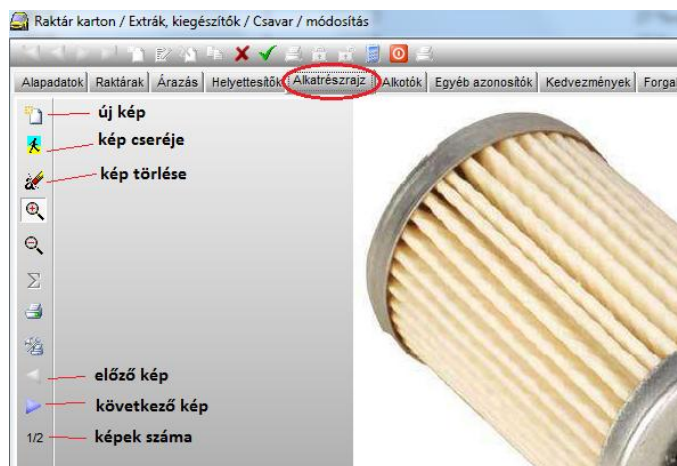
Raktár karton / Extrák, kiegészítők / Csavar / módosítás

Alapadatok | Raktárak | Árazás | Helyettesítők | Alkatrészrajz | Alkotók | Egyéb azonosítók | Kedvezmények | Forgal

új kép
kép cseréje
kép törlése
előző kép
következő kép
1/2
képek száma